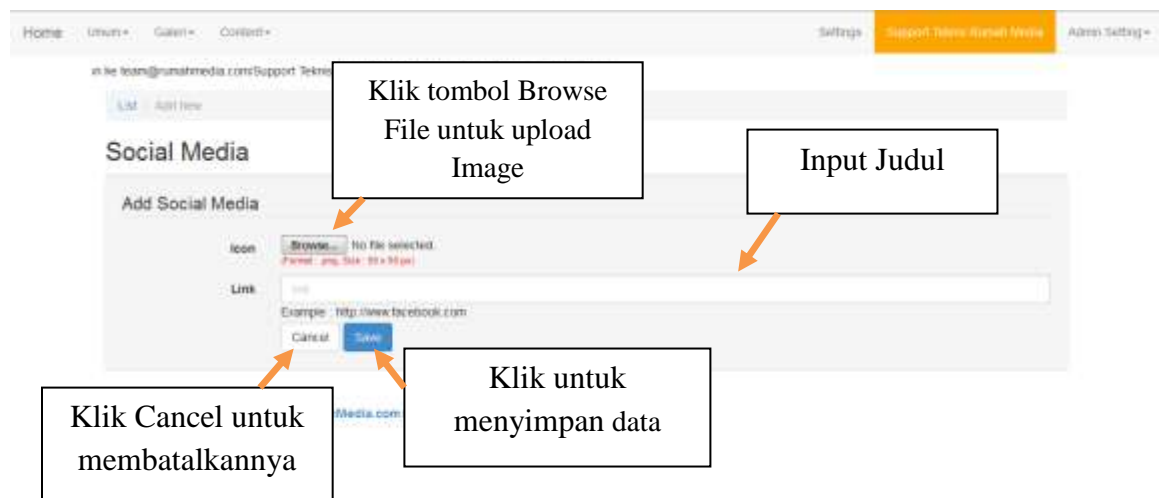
Home Umum ▾ Galeri ▾ Content ▾

Settings Support Teknis Rumah Media Admin Setting ▾

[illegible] ke team@rumahmedia.com/Support Tekni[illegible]

Klik tombol Browse File untuk upload Image

List Add New

Social Media

Input Judul

Add Social Media

Icon Browse... No file selected.
Format : png, Size : 50 x 50 px

Link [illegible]

Example : http://www.facebook.com

Cancel Save

Klik untuk menyimpan data

Klik Cancel untuk membatalkannya

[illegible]Media.com